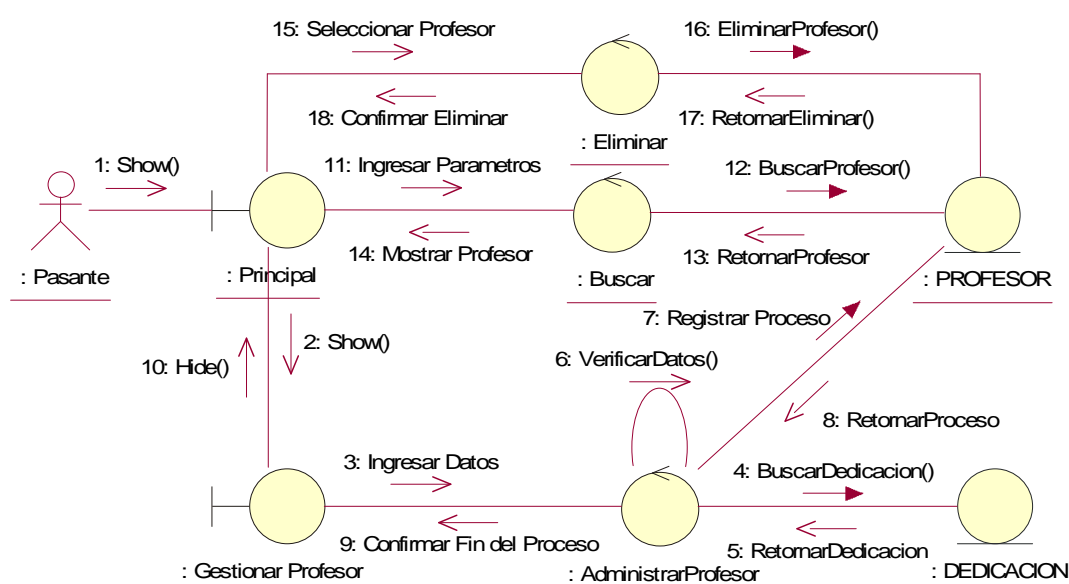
15: Seleccionar Profesor

16: EliminarProfesor()

18: Confirmar Eliminar

17: RetornarEliminar()

: Eliminar

1: Show()

11: Ingresar Parametros

12: BuscarProfesor()

14: Mostrar Profesor

13: RetornarProfesor

: Pasante

: Principal

: Buscar

: PROFESOR

7: Registrar Proceso

2: Show()

10: Hide()

6: VerificarDatos()

8: RetornarProceso

3: Ingresar Datos

4: BuscarDedicacion()

9: Confirmar Fin del Proceso

5: RetornarDedicacion

: Gestionar Profesor

: AdministrarProfesor

: DEDICACION